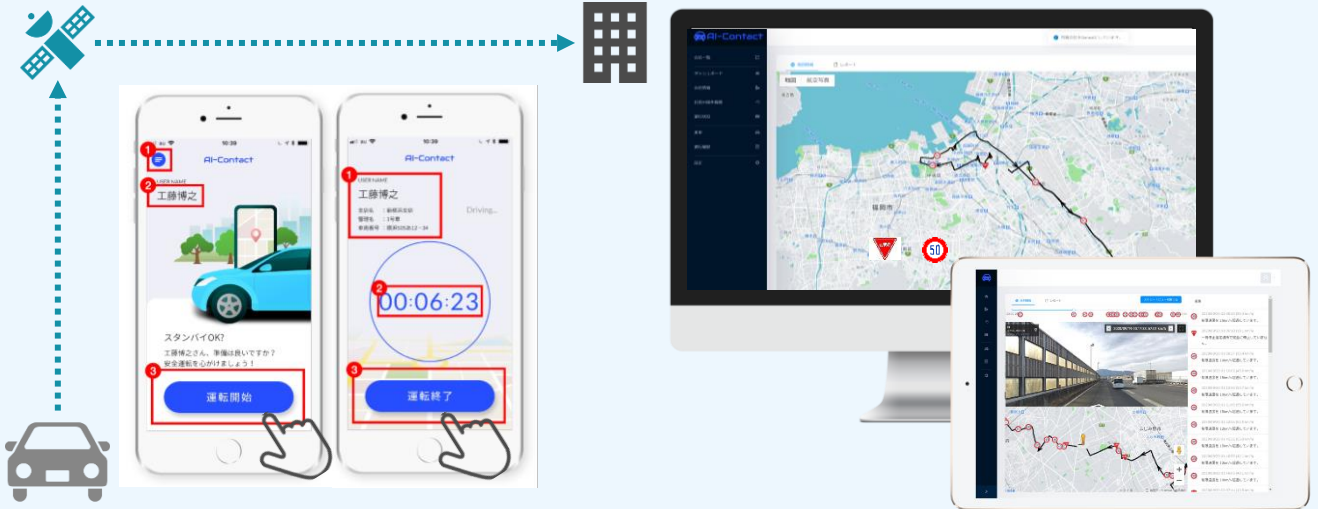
10:39

AI-Contact

1

USER NAME

2

工藤博之

スタンバイOK?

工藤博之さん、準備は良いですか？
安全運転を心がけましょう！

3

運転開始

10:39

AI-Contact

1

USER NAME

工藤博之

Driving...

2

00:06:23

3

運転終了

AI-Contact

地図 航空写真

福岡市

50

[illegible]